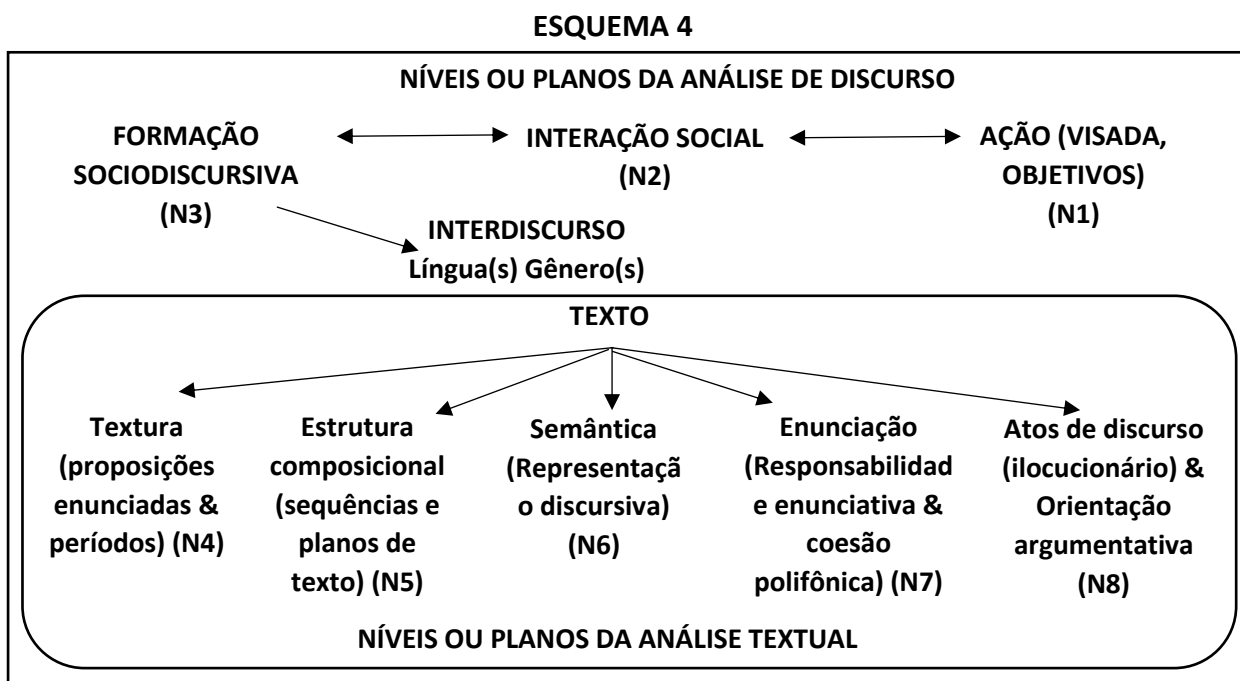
ESQUEMA 4

NÍVEIS OU PLANOS DA ANÁLISE DE DISCURSO

FORMAÇÃO SOCIODISCURSIVA (N3)

INTERAÇÃO SOCIAL (N2)

AÇÃO (VISADA, OBJETIVOS) (N1)

INTERDISCURSO
Língua(s) Gênero(s)

TEXTO

Textura (proposições enunciadas & períodos) (N4)

Estrutura composicional (sequências e planos de texto) (N5)

Semântica (Representação discursiva) (N6)

Enunciação (Responsabilidade enunciativa & coesão polifônica) (N7)

Atos de discurso (ilocucionário) & Orientação argumentativa (N8)

NÍVEIS OU PLANOS DA ANÁLISE TEXTUAL